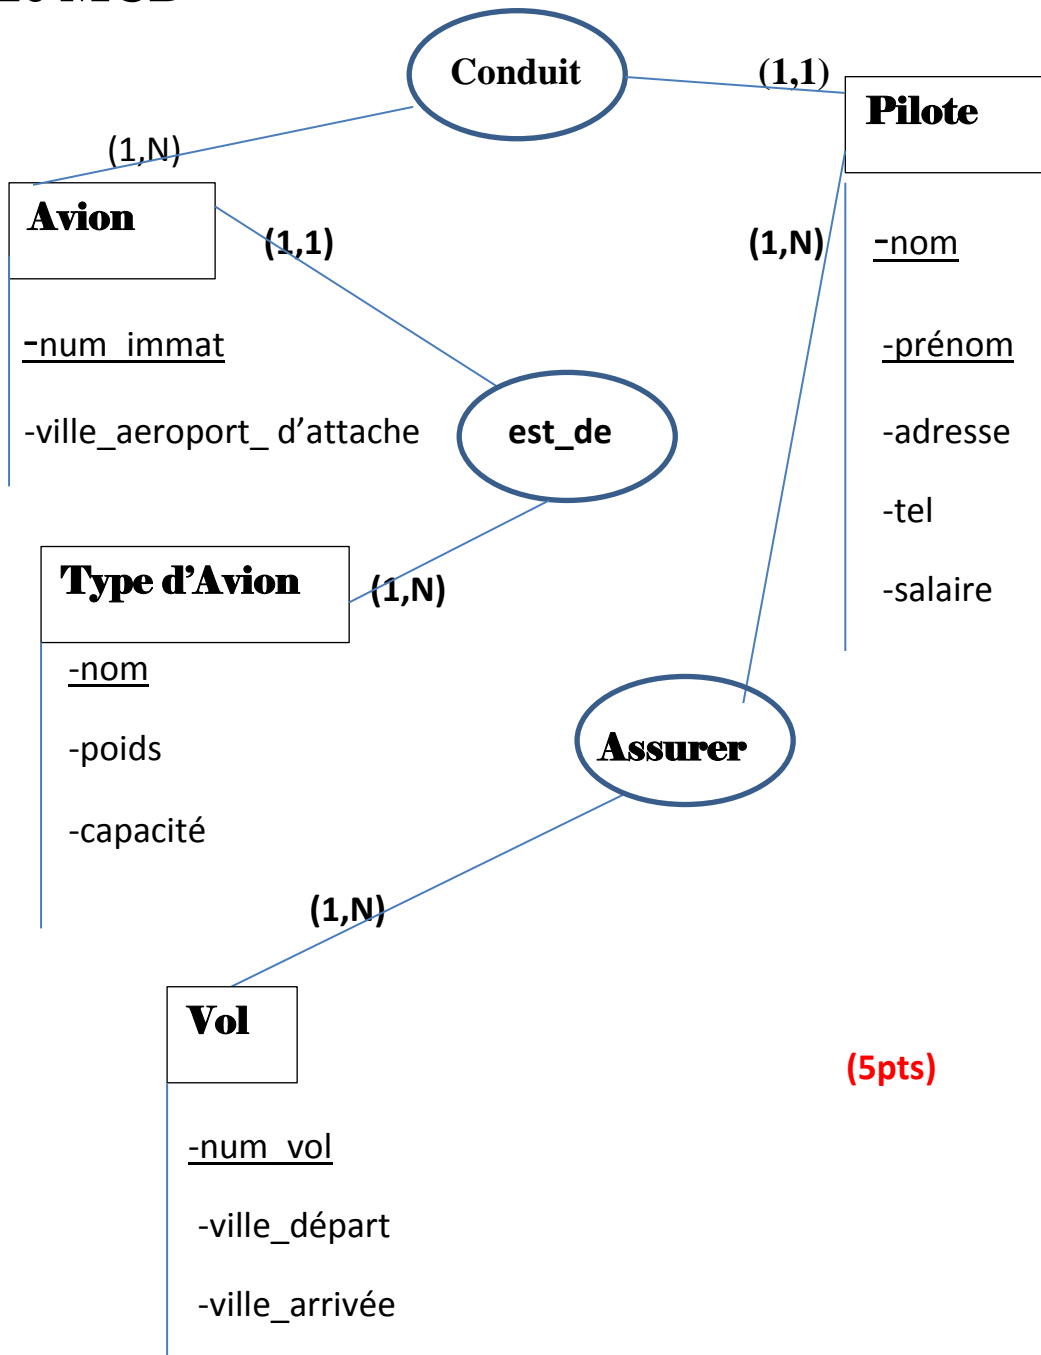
Conduit

(1,1)

Pilote

(1,N)

Avion

(1,1)

(1,N)

-nom

-num_immat

-prénom

-ville_aeroport_ d'attache

est_de

-adresse

-tel

Type d'Avion

(1,N)

-salaire

-nom

-poids

Assurer

-capacité

(1,N)

Vol

(5pts)

-num_vol

-ville_départ

-ville_arrivée